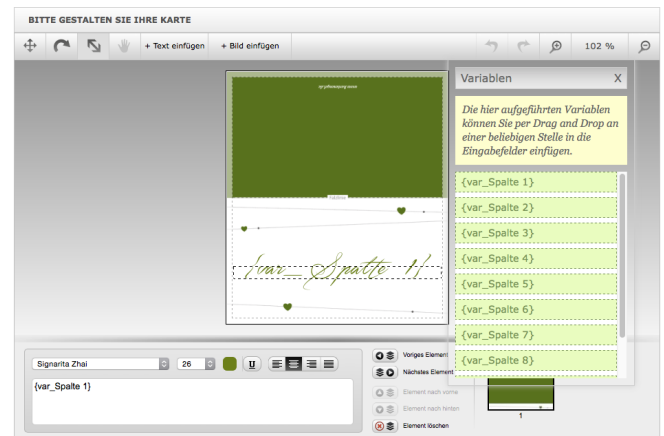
BITTE GESTALTEN SIE IHRE KARTE

+ Text einfügen
+ Bild einfügen
102 %

Variablen
X

Die hier aufgeführten Variablen können Sie per Drag and Drop an einer beliebigen Stelle in die Eingabefelder einfügen.

{var_Spalte 1}
{var_Spalte 2}
{var_Spalte 3}
{var_Spalte 4}
{var_Spalte 5}
{var_Spalte 6}
{var_Spalte 7}
{var_Spalte 8}

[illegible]

Faltlinie

{var_Spalte 1}

Signarita Zhai
26
U

{var_Spalte 1}

Voriges Element
Nächstes Element
Element nach vorne
Element nach hinten
Element löschen

1